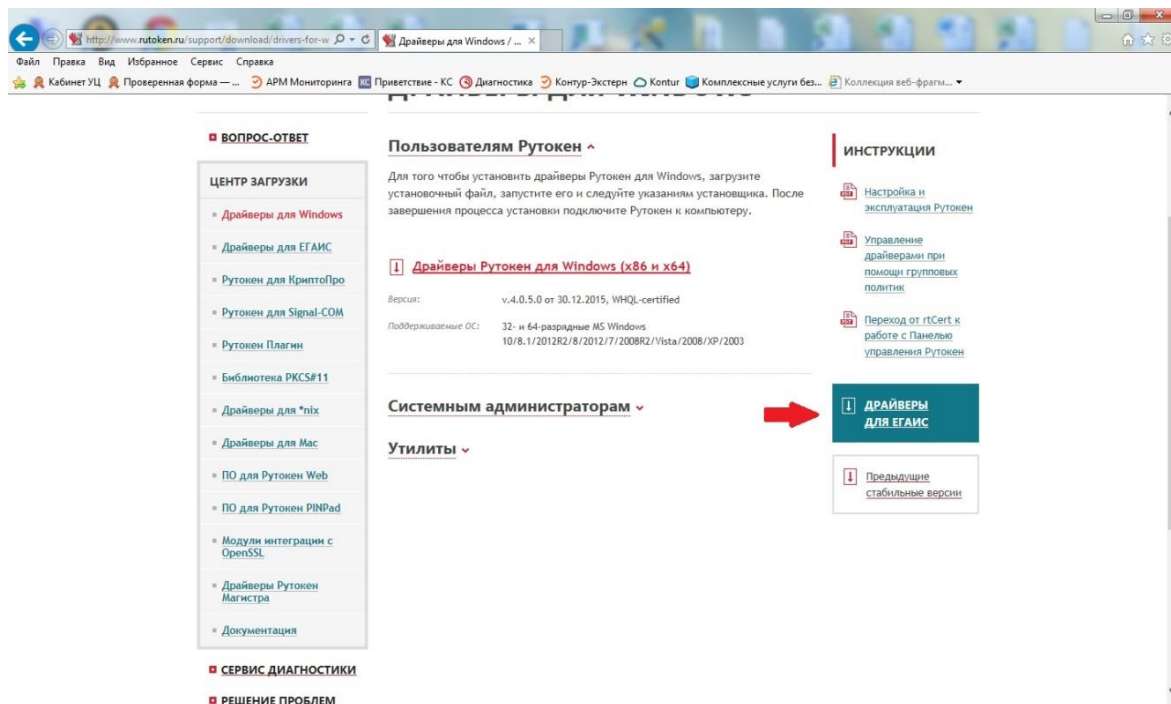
http://www.rutoken.ru/support/download/drivers-for-w
Драйверы для Windows / ...

Файл Правка Вид Избранное Сервис Справка

Кабинет УЦ Проверенная форма — ... АРМ Мониторинга Приветствие - КС Диагностика Контур-Экстерн Kontur Комплексные услуги без... Коллекция веб-фрагм...

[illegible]

ВОПРОС-ОТВЕТ

ЦЕНТР ЗАГРУЗКИ

Драйверы для Windows

Драйверы для ЕГАИС

Рутокен для КриптоПро

Рутокен для Signal-COM

Рутокен Плагин

Библиотека PKCS#11

Драйверы для *nix

Драйверы для Mac

ПО для Рутокен Web

ПО для Рутокен PINPad

Модули интеграции с OpenSSL

Драйверы Рутокен Магистра

Документация

СЕРВИС ДИАГНОСТИКИ

РЕШЕНИЕ ПРОБЛЕМ

Пользователям Рутокен

Для того чтобы установить драйверы Рутокен для Windows, загрузите установочный файл, запустите его и следуйте указаниям установщика. После завершения процесса установки подключите Рутокен к компьютеру.

Драйверы Рутокен для Windows (x86 и x64)

Версия: v.4.0.5.0 от 30.12.2015, WHQL-certified

Поддерживаемые ОС: 32- и 64-разрядные MS Windows 10/8.1/2012R2/8/2012/7/2008R2/Vista/2008/XP/2003

Системным администраторам

Утилиты

ИНСТРУКЦИИ

Настройка и эксплуатация Рутокен

Управление драйверами при помощи групповых политик

Переход от rtCert к работе с Панелью управления Рутокен

ДРАЙВЕРЫ ДЛЯ ЕГАИС

Предыдущие стабильные версии